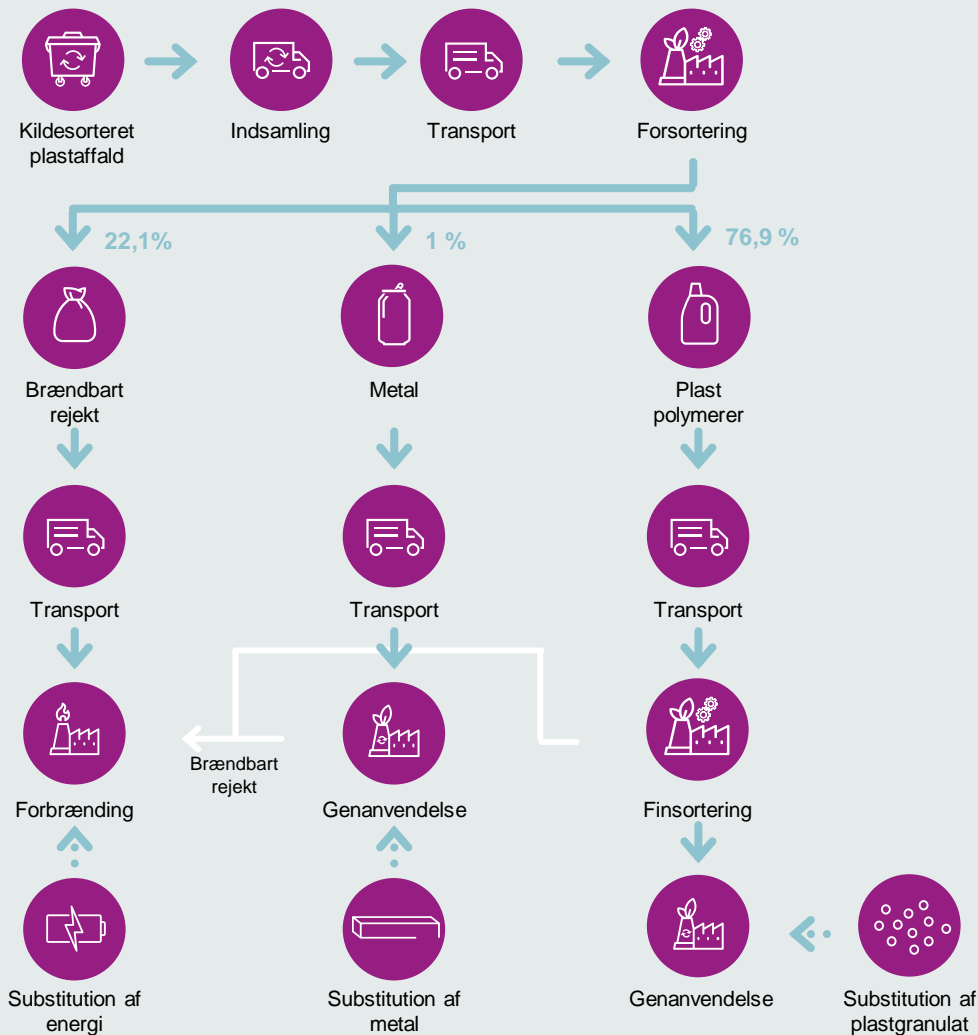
Kildesorteret plastaffald

Indsamling

Transport

Forsortering

22,1%

1 %

76,9 %

Brændbart rejekt

Metal

Plast polymerer

Transport

Transport

Transport

Forbrænding

Brændbart rejekt

Genanvendelse

Finsortering

Genanvendelse

Substitution af energi

Substitution af metal

Substitution af plastgranulat